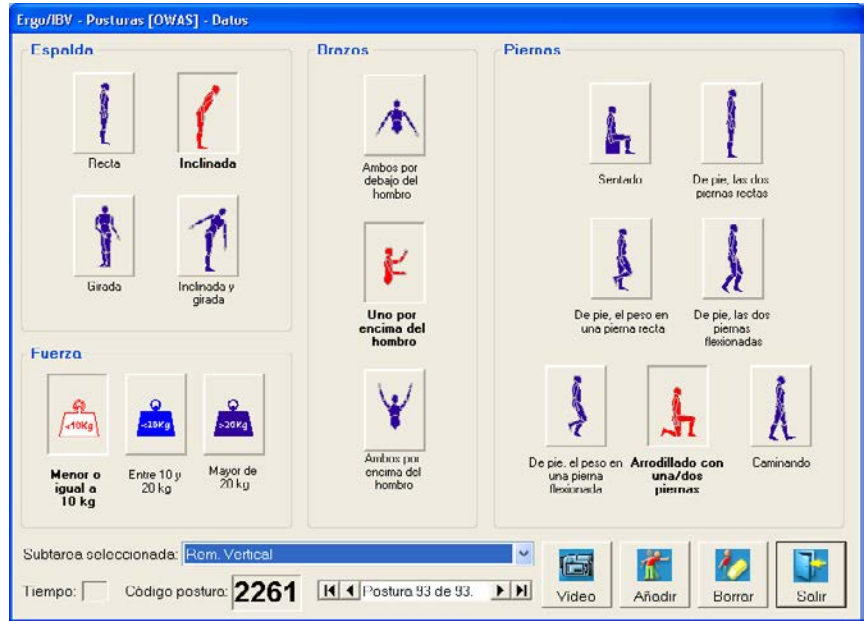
Ergo/IBV - Posturas [OWAS] - Datos

Espalda

Recta

Inclinada

Girada

Inclinada y girada

Fuerza

<10Kg

<10Kg

>20Kg

Menor o igual a 10 kg

Entre 10 y 20 kg

Mayor de 20 kg

Brazos

Ambos por debajo del hombro

Uno por encima del hombro

Ambos por encima del hombro

Piernas

Sentado

De pie, las dos piernas rectas

De pie, el peso en una pierna recta

De pie, las dos piernas flexionadas

De pie, el peso en una pierna flexionada

Arrodillado con una/dos piernas

Caminando

Subtarea seleccionada: Rem. Vertical

Tiempo:

Código postura: 2261

Postura 93 de 93.

Video

Añadir

Borrar

Salir